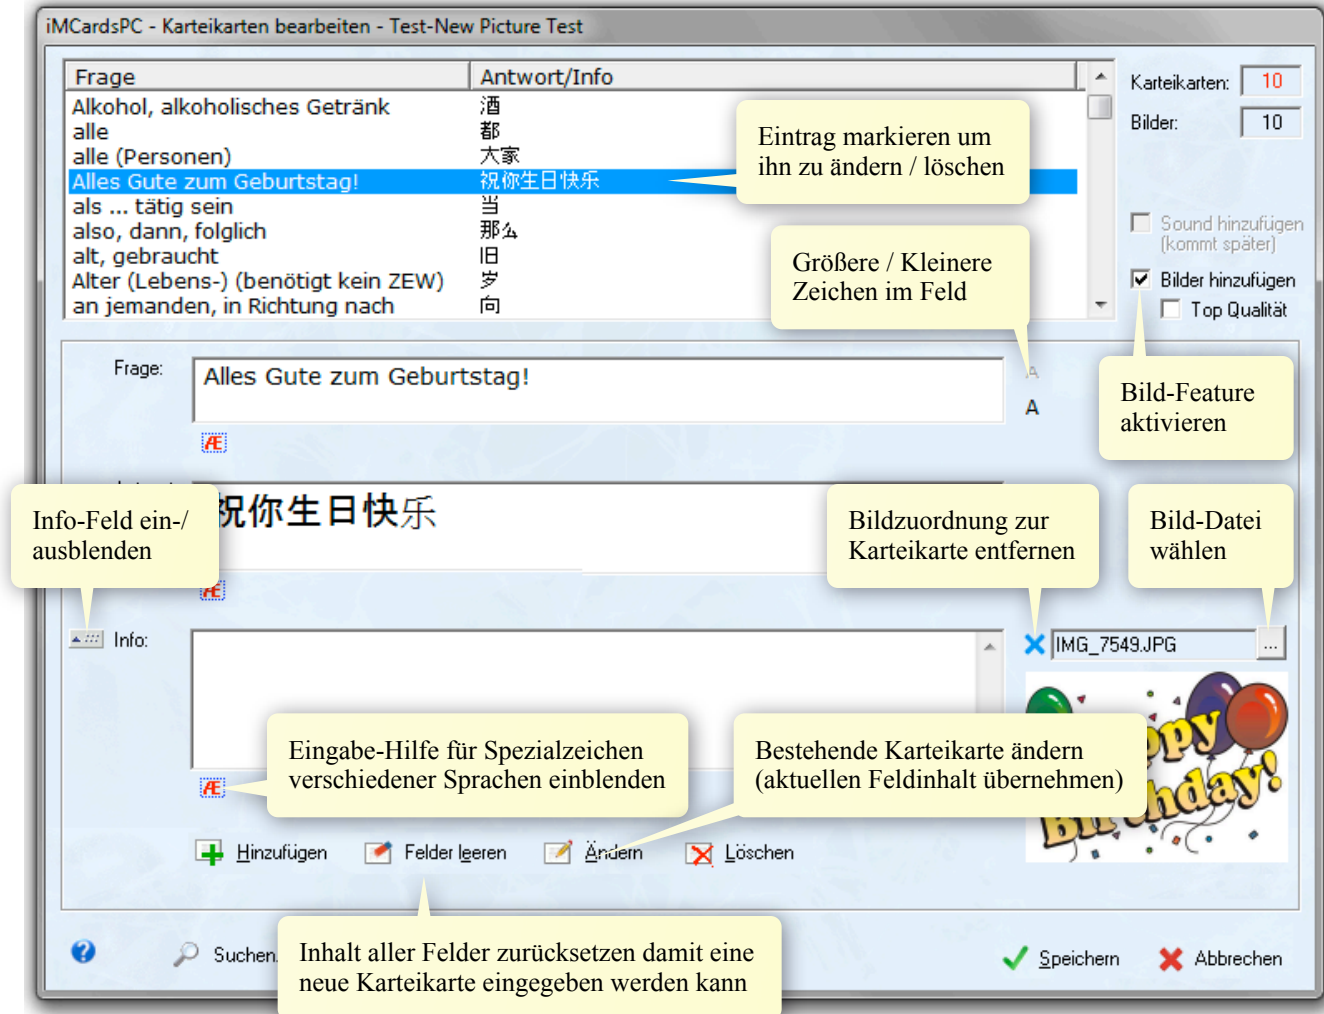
iMCardsPC - Karteikarten bearbeiten - Test-New Picture Test

| Frage | Antwort/Info |
|---|---|
| Alkohol, alkoholisches Getränk | 酒 |
| alle | 都 |
| alle (Personen) | 大家 |
| Alles Gute zum Geburtstag! | 祝你生日快乐 |
| als ... tätig sein | 当 |
| also, dann, folglich | 那么 |
| alt, gebraucht | 旧 |
| Alter (Lebens-) (benötigt kein ZEW) | 岁 |
| an jemanden, in Richtung nach | 向 |

Eintrag markieren um ihn zu ändern / löschen

Karteikarten: 10
Bilder: 10

Sound hinzufügen (kommt später)
Bilder hinzufügen
Top Qualität

Größere / Kleinere Zeichen im Feld

Bild-Feature aktivieren

Frage: Alles Gute zum Geburtstag!

A
A

Æ

Info-Feld ein-/ ausblenden

祝你生日快乐

Bildzuordnung zur Karteikarte entfernen

Bild-Datei wählen

Æ

Info:

IMG_7549.JPG ...

Eingabe-Hilfe für Spezialzeichen verschiedener Sprachen einblenden

Bestehende Karteikarte ändern (aktuellen Feldinhalt übernehmen)

Æ

Hinzufügen   Felder leeren   Ändern   Löschen

Suchen

Inhalt aller Felder zurücksetzen damit eine neue Karteikarte eingegeben werden kann

Speichern   Abbrechen